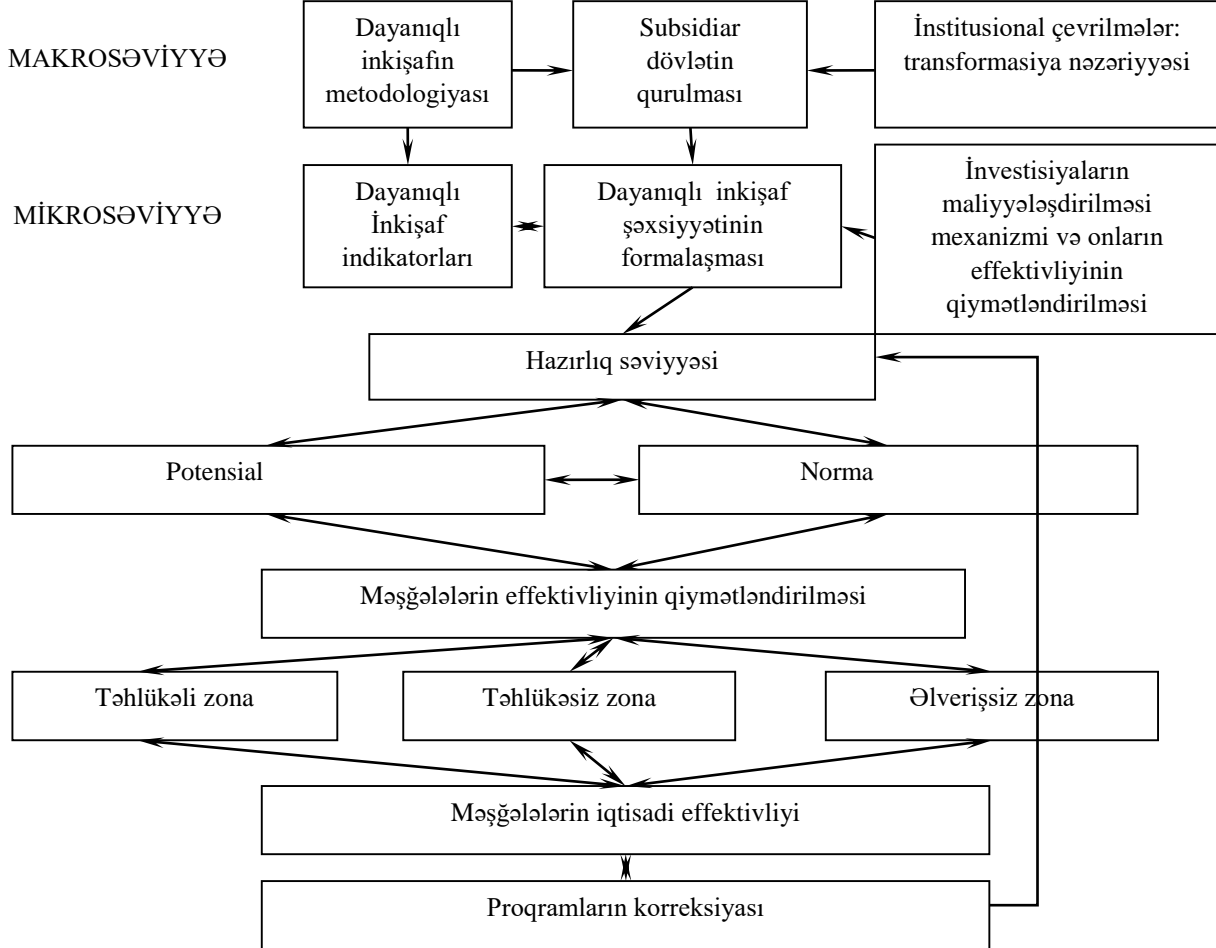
MAKROSƏVİYYƏ

Dayanıqlı inkişafın metodologiyası

Subsidiar dövlətin qurulması

İnstitusional çevrilmələr: transformasiya nəzəriyyəsi

MİKROSƏVİYYƏ

Dayanıqlı İnkişaf indikatorları

Dayanıqlı inkişaf şəxsiyyətinin formalaşması

İnvestisiyaların maliyyələşdirilməsi mexanizmi və onların effektivliyinin qiymətləndirilməsi

Hazırlıq səviyyəsi

Potensial

Norma

Məşğələlərin effektivliyinin qiymətləndirilməsi

Təhlükəli zona

Təhlükəsiz zona

Əlverişsiz zona

Məşğələlərin iqtisadi effektivliyi

Proqramların korreksiyası